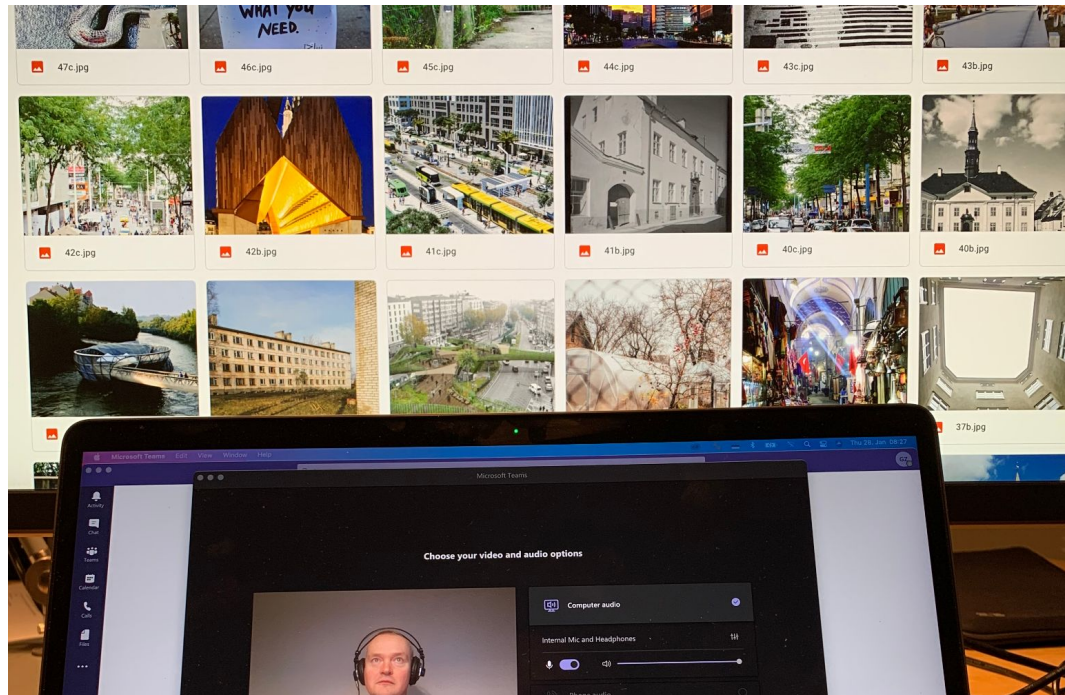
WHAT YOU NEED.

47c.jpg

46c.jpg

45c.jpg

44c.jpg

43c.jpg

43b.jpg

42c.jpg

42b.jpg

41c.jpg

41b.jpg

40c.jpg

40b.jpg

37b.jpg

Microsoft Teams Edit View Window Help

Thu 28. Jan. 08:27

Activity

Chat

Teams

Calendar

Calls

Files

...

Microsoft Teams

Choose your video and audio options

Computer audio

Internal Mic and Headphones

Phone audio